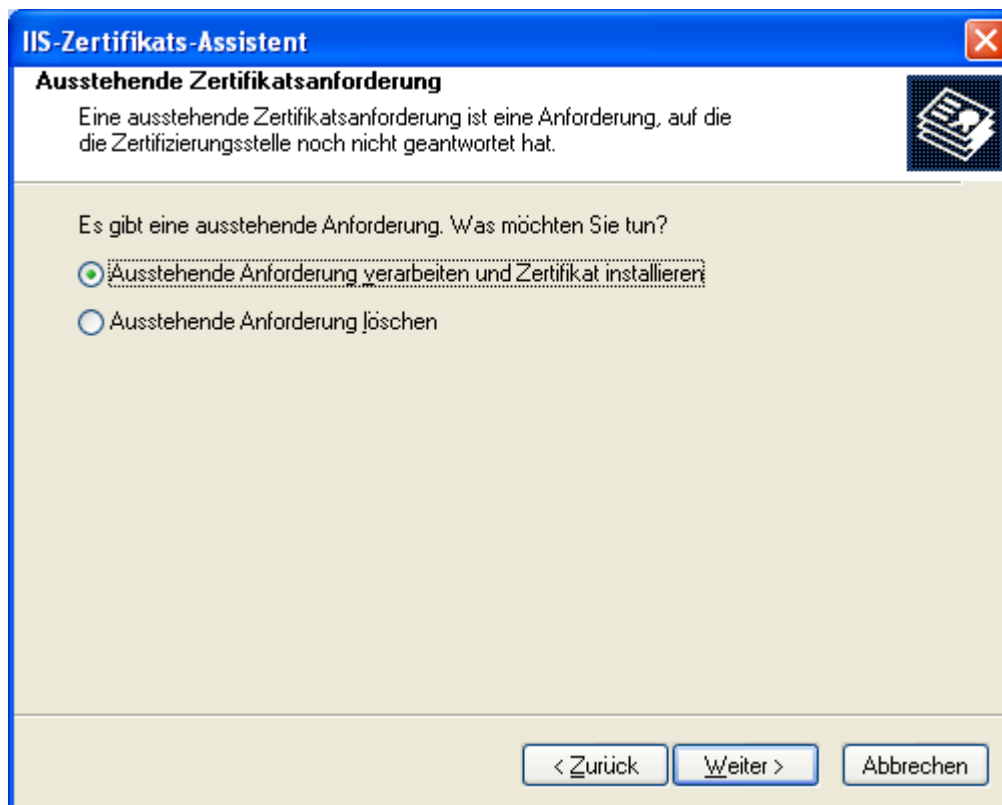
IIS-Zertifikats-Assistent

Ausstehende Zertifikatsanforderung

Eine ausstehende Zertifikatsanforderung ist eine Anforderung, auf die die Zertifizierungsstelle noch nicht geantwortet hat.

Es gibt eine ausstehende Anforderung. Was möchten Sie tun?

Ausstehende Anforderung verarbeiten und Zertifikat installieren

Ausstehende Anforderung löschen

< Zurück

Weiter >

Abbrechen